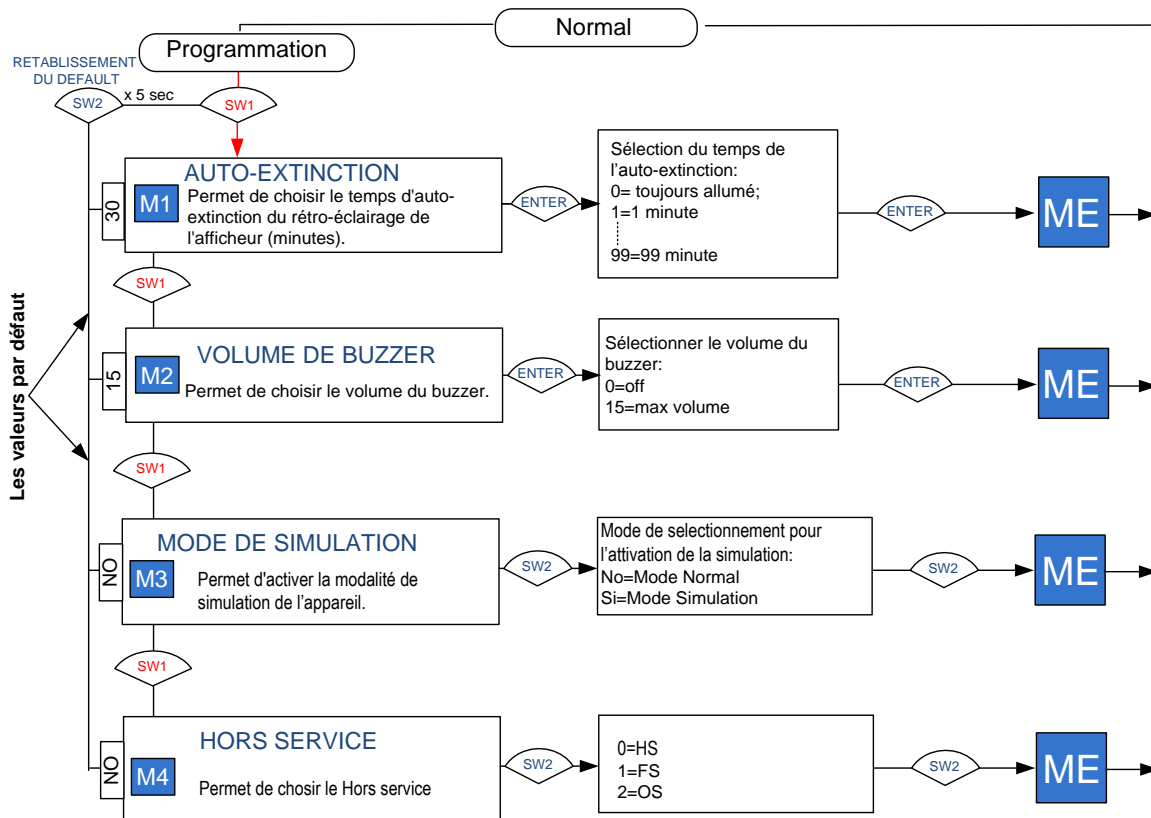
Normal

Programmation

RETABLISSEMENT DU DEFAULT

SW2

x 5 sec

SW1

Les valeurs par défaut

30

M1

AUTO-EXTINCTION

Permet de choisir le temps d'auto-extinction du rétro-éclairage de l'afficheur (minutes).

ENTER

Sélection du temps de l'auto-extinction:
0= toujours allumé;
1=1 minute
99=99 minute

ENTER

ME

SW1

15

M2

VOLUME DE BUZZER

Permet de choisir le volume du buzzer.

ENTER

Sélectionner le volume du buzzer:
0=off
15=max volume

ENTER

ME

SW1

NO

M3

MODE DE SIMULATION

Permet d'activer la modalité de simulation de l'appareil.

SW2

Mode de selectionnement pour l'attivation de la simulation:
No=Mode Normal
Si=Mode Simulation

SW2

ME

SW1

NO

M4

HORS SERVICE

Permet de chosir le Hors service

SW2

0=HS
1=FS
2=OS

SW2

ME